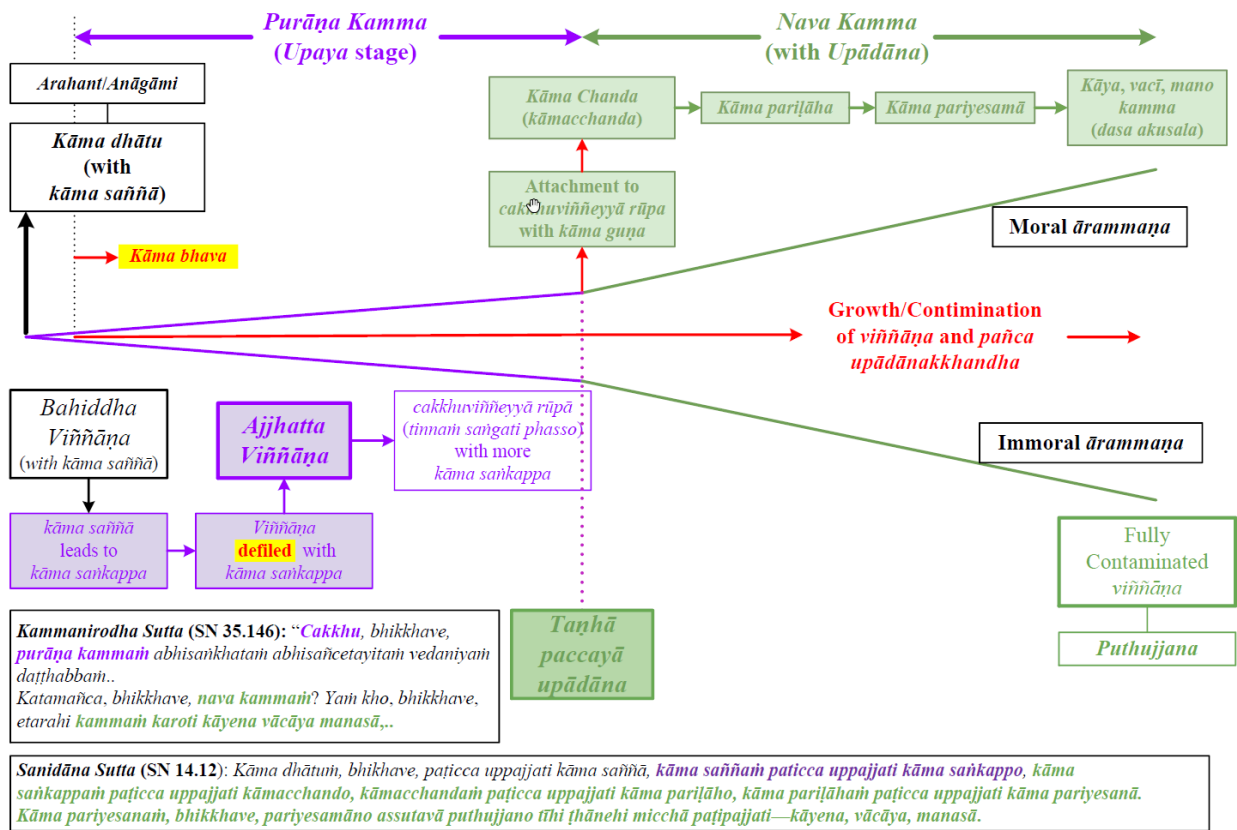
Purāṇa Kamma
(Upaya stage)

Nava Kamma
(with Upādāna)

Arahant/Anāgāmi

Kāma dhātu
(with
kāma saññā)

Kāma bhava

Kāma Chanda
(kāmacchanda)

Kāma pariḷāha

Kāma pariyesamā

Kāya, vacī, mano kamma
(dasa akusala)

Attachment to cakkhuviññeyyā rūpa with kāma guṇa

Moral ārammaṇa

Growth/Contimination of viññāṇa and pañca upādānakkhandha

Bahiddha
Viññāṇa
(with kāma saññā)

Ajjhatta
Viññāṇa

cakkhuviññeyyā rūpā
(tinnaṁ saṅgati phasso)
with more
kāma saṅkappa

Immoral ārammaṇa

kāma saññā
leads to
kāma saṅkappa

Viññāṇa
defiled with
kāma saṅkappa

Fully
Contaminated
viññāṇa

Puthujjana

Taṇhā
paccayā
upādāna

Kammanirodha Sutta (SN 35.146): "Cakkhu, bhikkhave, purāṇa kammaṁ abhisaṅkhataṁ abhisañcetayitaṁ vedaniyaṁ daṭṭhabbaṁ..
Katamañca, bhikkhave, nava kammaṁ? Yaṁ kho, bhikkhave, etarahi kammaṁ karoti kāyena vācāya manasā,..

Sanidāna Sutta (SN 14.12): Kāma dhātuṁ, bhikhave, paṭicca uppajjati kāma saññā, kāma saññaṁ paticca uppajjati kāma saṅkappo, kāma saṅkappaṁ paṭicca uppajjati kāmacchando, kāmacchandaṁ paṭicca uppajjati kāma pariḷāho, kāma pariḷāhaṁ paṭicca uppajjati kāma pariyesanā. Kāma pariyesanaṁ, bhikkhave, pariyesamāno assutavā puthujjano tīhi ṭhānehi micchā paṭipajjati—kāyena, vācāya, manasā.